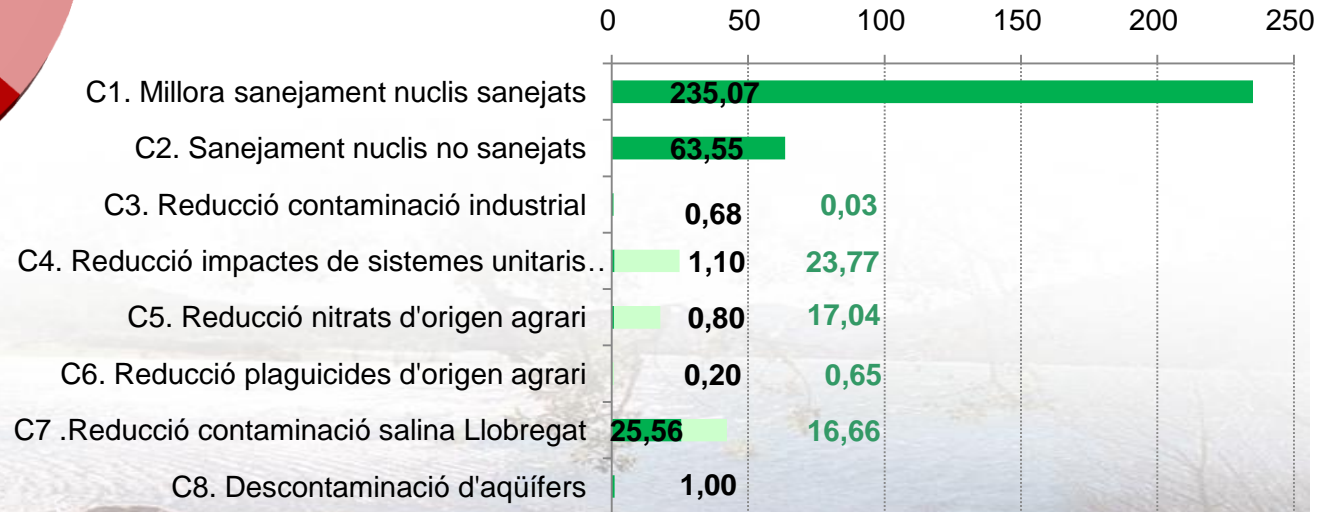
0 50 100 150 200 250

C1. Millora sanejament nuclis sanejats 235,07
C2. Sanejament nuclis no sanejats 63,55
C3. Reducció contaminació industrial 0,68 0,03
C4. Reducció impactes de sistemes unitaris.. 1,10 23,77
C5. Reducció nitrats d'origen agrari 0,80 17,04
C6. Reducció plaguicides d'origen agrari 0,20 0,65
C7 .Reducció contaminació salina Llobregat 25,56 16,66
C8. Descontaminació d'aqüífers 1,00